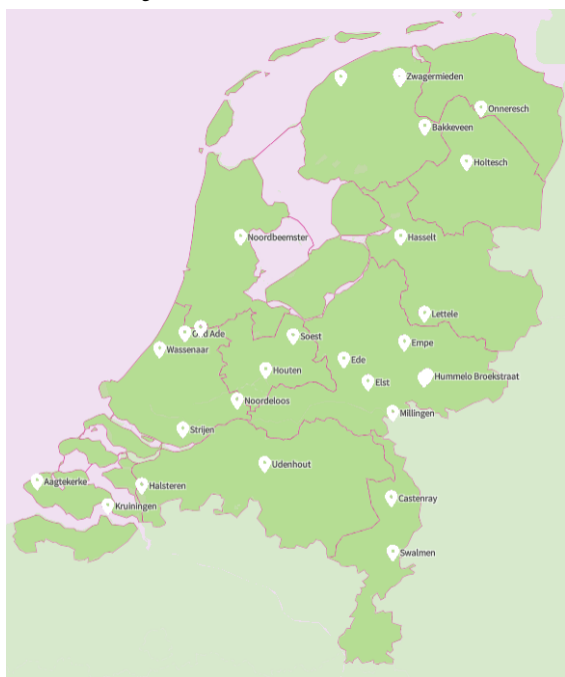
Zwagermieden
Onneresch
Bakkeveen
Holtesch
Noordbeemster
Hasselt
Oud Ade
Wassenaar
Soest
Lettele
Empe
Ede
Houten
Elst
Hummelo Broekstraat
Noordeloos
Millingen
Strijen
Udenhout
Aagtekerke
Halsteren
Kruiningen
Castenray
Swalmen